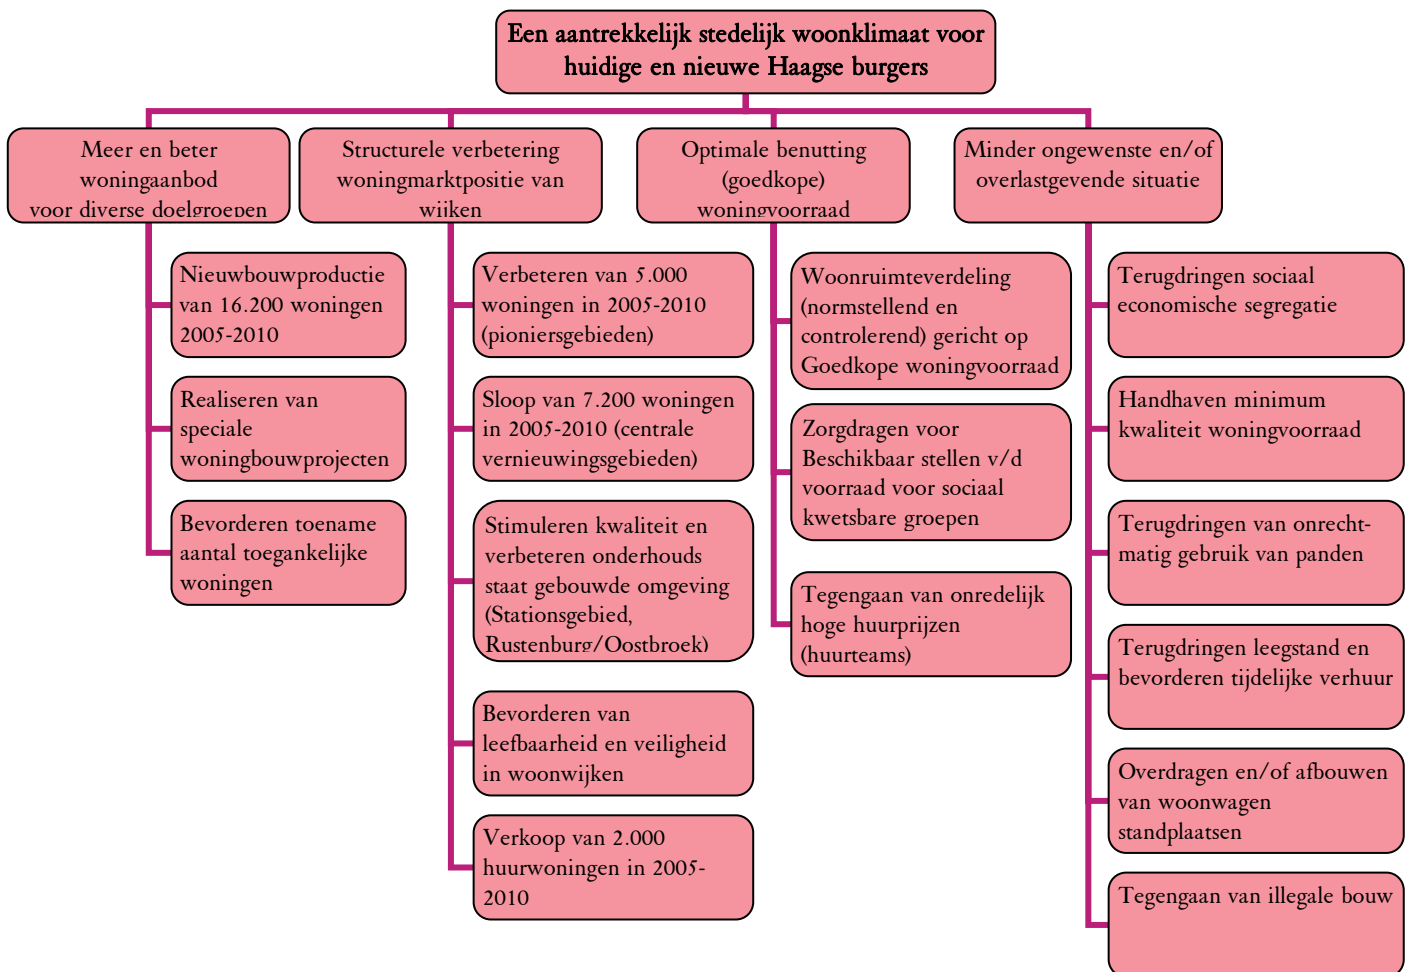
Een aantrekkelijk stedelijk woonklimaat voor huidige en nieuwe Haagse burgers

Meer en beter woningaanbod voor diverse doelgroepen

Nieuwbouwproductie van 16.200 woningen 2005-2010

Realiseren van speciale woningbouwprojecten

Bevorderen toename aantal toegankelijke woningen

Structurele verbetering woningmarktpositie van wijken

Verbeteren van 5.000 woningen in 2005-2010 (pioniersgebieden)

Sloop van 7.200 woningen in 2005-2010 (centrale vernieuwingsgebieden)

Stimuleren kwaliteit en verbeteren onderhouds staat gebouwde omgeving (Stationsgebied, Rustenburg/Oostbroek)

Bevorderen van leefbaarheid en veiligheid in woonwijken

Verkoop van 2.000 huurwoningen in 2005-2010

Optimale benutting (goedkope) woningvoorraad

Woonruimteverdeling (normstellend en controlerend) gericht op Goedkope woningvoorraad

Zorgdragen voor Beschikbaar stellen v/d voorraad voor sociaal kwetsbare groepen

Tegengaan van onredelijk hoge huurprijzen (huurteams)

Minder ongewenste en/of overlastgevende situatie

Terugdringen sociaal economische segregatie

Handhaven minimum kwaliteit woningvoorraad

Terugdringen van onrechtmatig gebruik van panden

Terugdringen leegstand en bevorderen tijdelijke verhuur

Overdragen en/of afbouwen van woonwagen standplaatsen

Tegengaan van illegale bouw